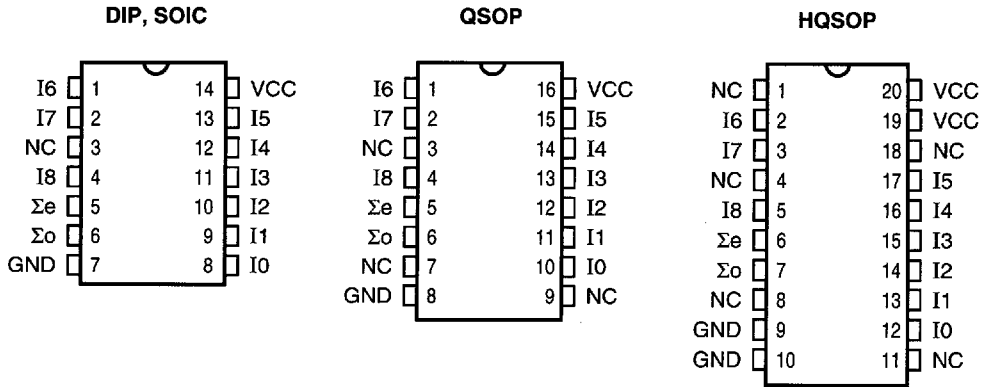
DIP, SOIC

I6 1
I7 2
NC 3
I8 4
Σe 5
Σo 6
GND 7
14 VCC
13 I5
12 I4
11 I3
10 I2
9 I1
8 I0

QSOP

I6 1
I7 2
NC 3
I8 4
Σe 5
Σo 6
NC 7
GND 8
16 VCC
15 I5
14 I4
13 I3
12 I2
11 I1
10 I0
9 NC

HQSOP

NC 1
I6 2
I7 3
NC 4
I8 5
Σe 6
Σo 7
NC 8
GND 9
GND 10
20 VCC
19 VCC
18 NC
17 I5
16 I4
15 I3
14 I2
13 I1
12 I0
11 NC